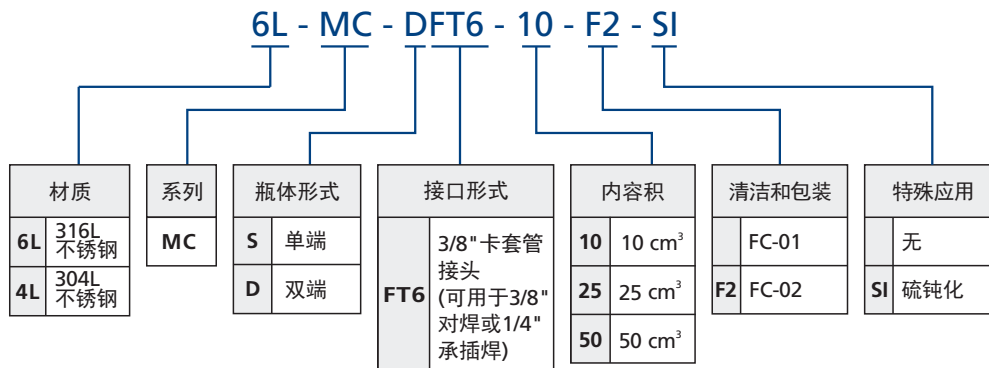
6L - MC - DFT6 - 10 - F2 - SI

| 材质 | |
|---|---|
| 6L | 316L 不锈钢 |
| 4L | 304L 不锈钢 |

| 系列 |
|---|
| MC |

| 瓶体形式 | |
|---|---|
| S | 单端 |
| D | 双端 |

| 接口形式 | |
|---|---|
| FT6 | 3/8"卡套管接头 (可用于3/8"对焊或1/4"承插焊) |

| 内容积 | |
|---|---|
| 10 | 10 cm$^3$ |
| 25 | 25 cm$^3$ |
| 50 | 50 cm$^3$ |

| 清洁和包装 | |
|---|---|
| | FC-01 |
| F2 | FC-02 |

| 特殊应用 | |
|---|---|
| | 无 |
| SI | 硫钝化 |